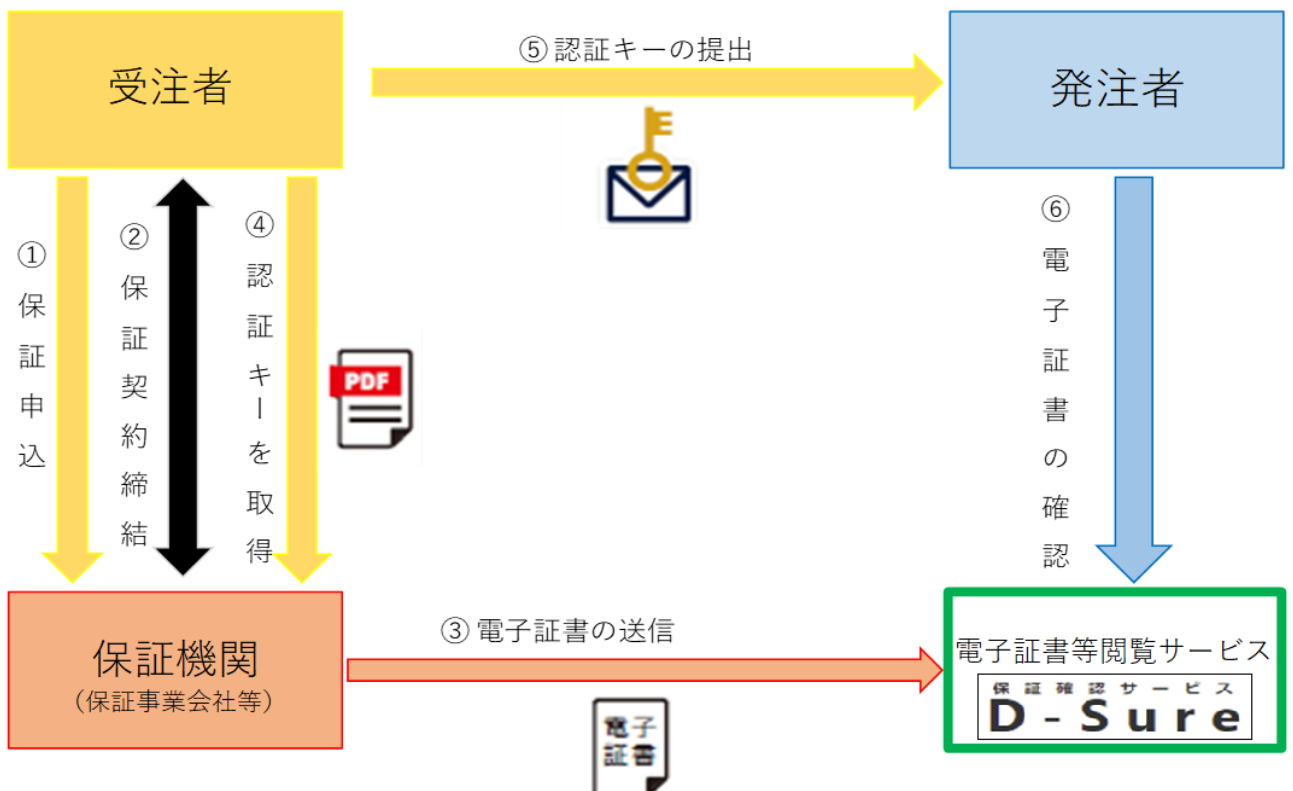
受注者

⑤ 認証キーの提出

発注者

① 保証申込

② 保証契約締結

④ 認証キーを取得

PDF

⑥ 電子証書の確認

保証機関
（保証事業会社等）

③ 電子証書の送信

電子
証書

電子証書等閲覧サービス
保証確認サービス
D-Sure